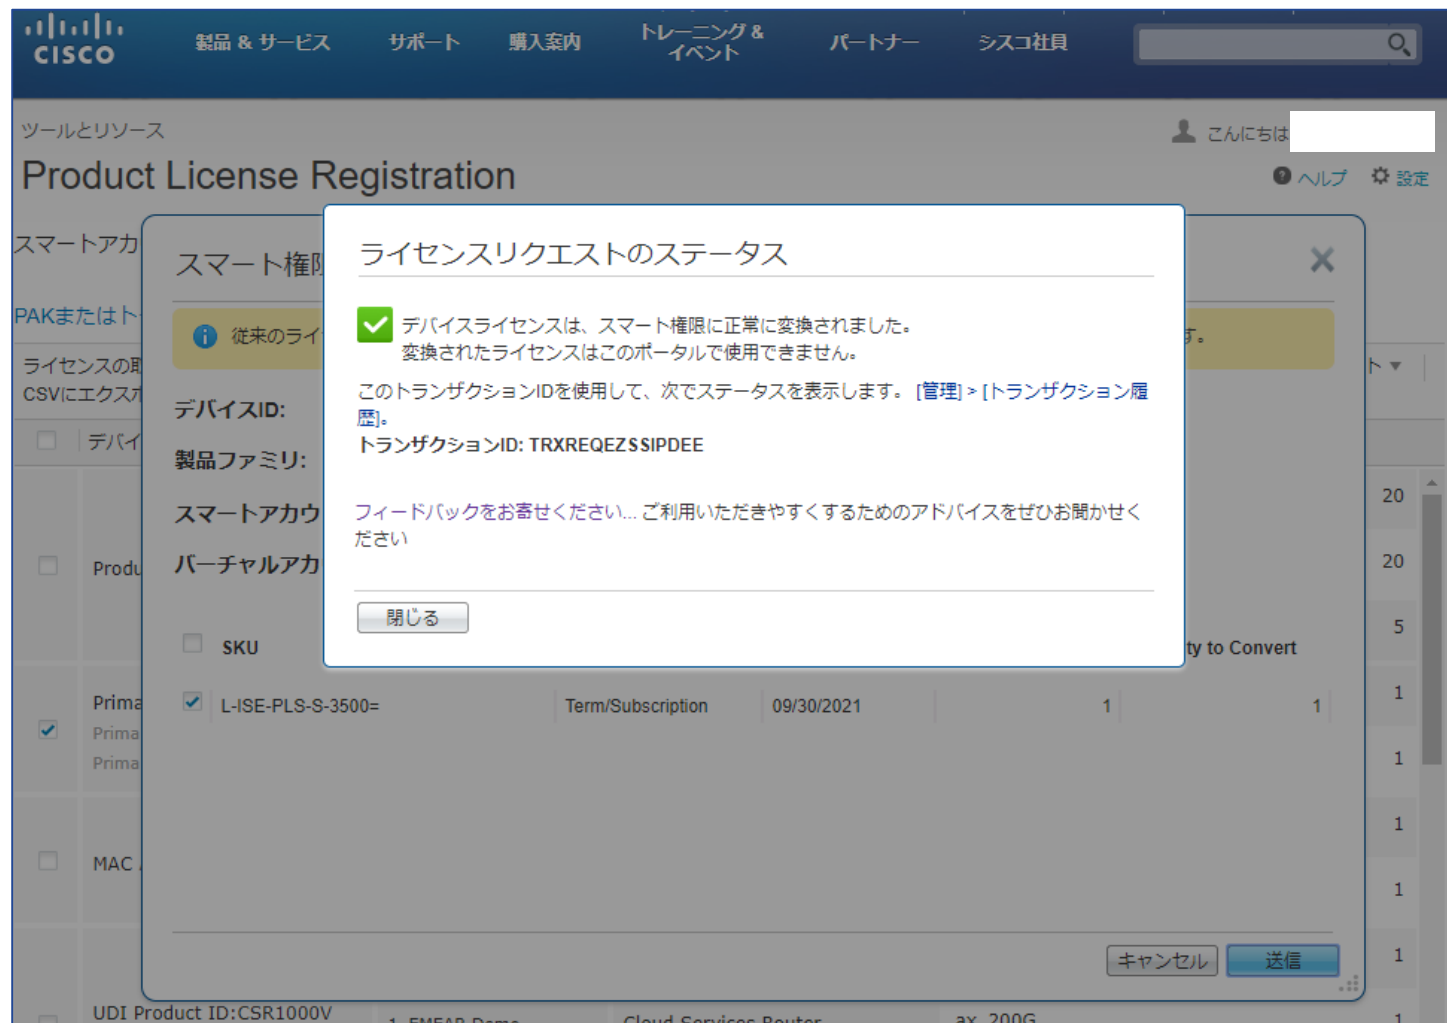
CISCO 製品 & サービス サポート 購入案内 トレーニング & イベント パートナー シスコ社員

ツールとリソース
こんにちは
Product License Registration
ヘルプ 設定

スマートアカ
PAKまたはト
ライセンスの取
CSVにエクスポ
デバイ
Produ
Prima
Prima
Prima
MAC
UDI Product ID:CSR1000V 1 EMEAR Demo Cloud Services Router ax 200G

スマート権限
従来のライ
す。
デバイスID:
製品ファミリ:
スマートアカウ
バーチャルアカ
SKU
ty to Convert
L-ISE-PLS-S-3500= Term/Subscription 09/30/2021 1 1
キャンセル 送信

20
20
5
1
1
1
1
1
1

ライセンスリクエストのステータス

デバイスライセンスは、スマート権限に正常に変換されました。
変換されたライセンスはこのポータルで使用できません。

このトランザクションIDを使用して、次でステータスを表示します。 [管理] > [トランザクション履歴]。
トランザクションID: TRXREQEZSSIPDEE

フィードバックをお寄せください... ご利用いただきやすくするためのアドバイスをぜひお聞かせください

閉じる